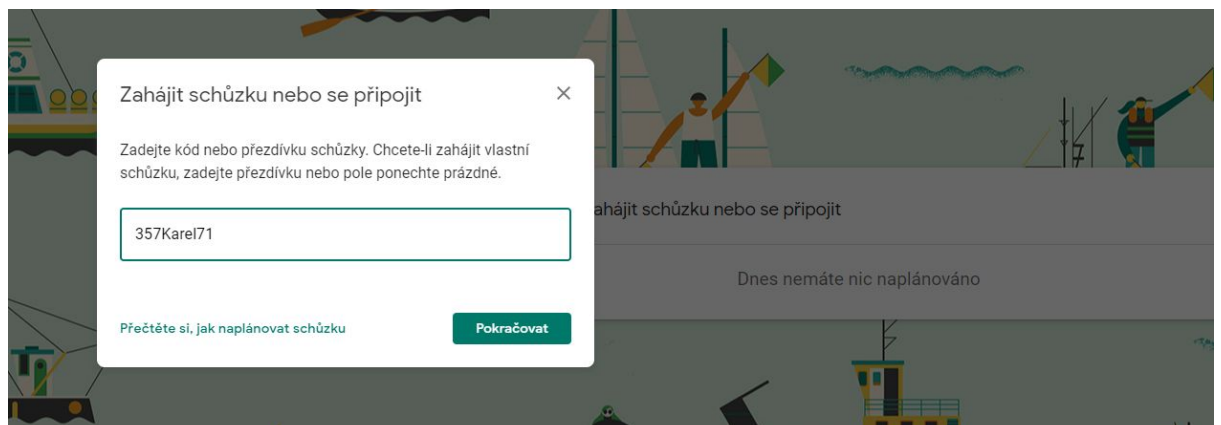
Zahájit schůzku nebo se připojit

×

Zadejte kód nebo přezdívku schůzky. Chcete-li zahájit vlastní schůzku, zadejte přezdívku nebo pole ponechte prázdné.

357Karel71

Přečtěte si, jak naplánovat schůzku

Pokračovat

ahájit schůzku nebo se připojit

Dnes nemáte nic naplánováno